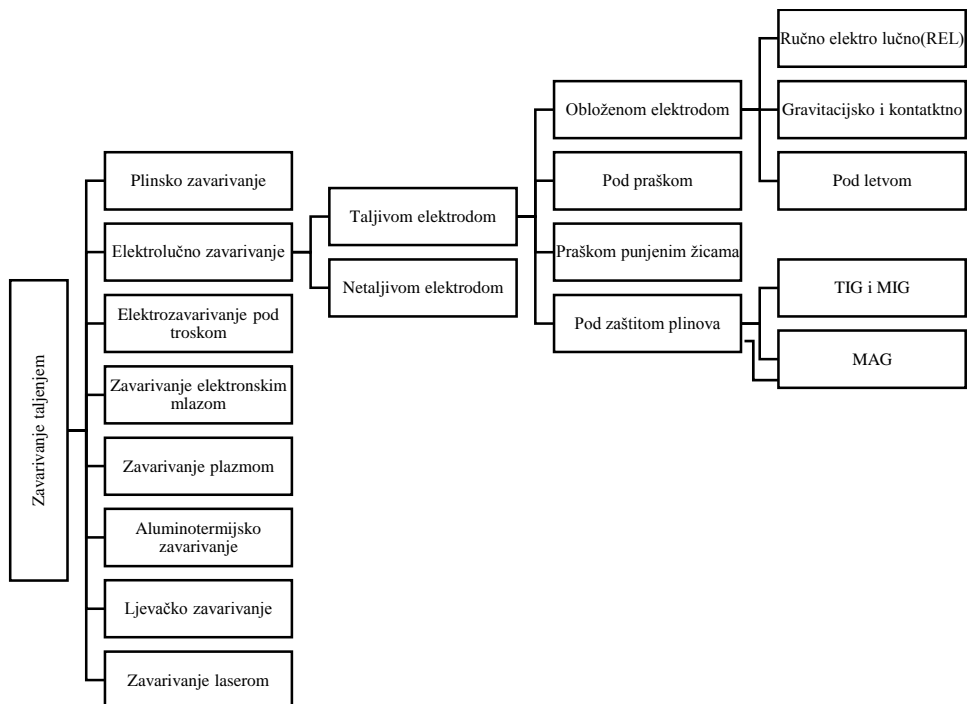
Zavarivanje taljenjem

Plinsko zavarivanje

Elektrolučno zavarivanje

Elektrozavarivanje pod troskom

Zavarivanje elektronskim mlazom

Zavarivanje plazmom

Aluminotermijsko zavarivanje

Ljevačko zavarivanje

Zavarivanje laserom

Taljivom elektrodom

Netaljivom elektrodom

Obloženom elektrodom

Pod praškom

Praškom punjenim žicama

Pod zaštitom plinova

Ručno elektro lučno(REL)

Gravitacijsko i kontatktno

Pod letvom

TIG i MIG

MAG